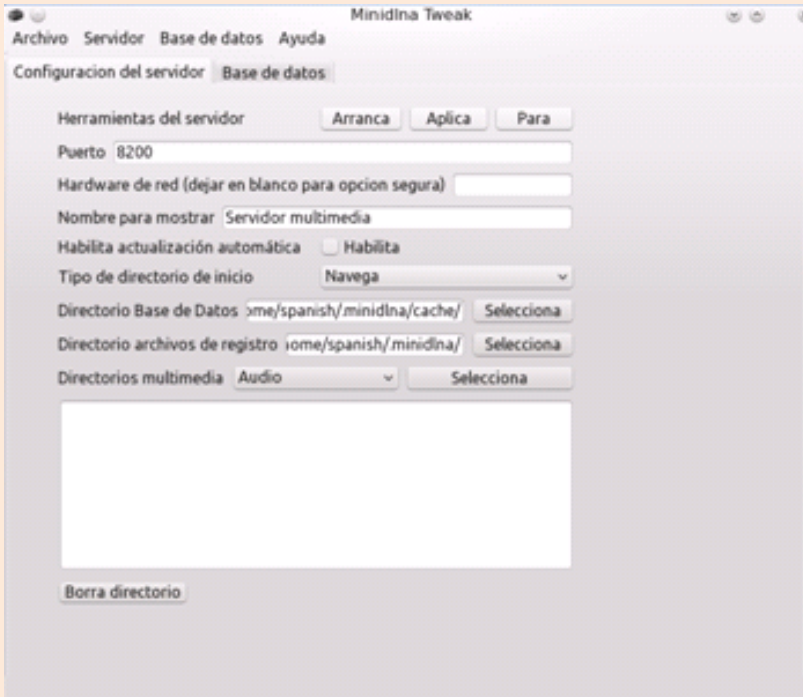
Minidlna Tweak

Archivo Servidor Base de datos Ayuda

Configuracion del servidor Base de datos

Herramientas del servidor Arranca Aplica Para

Puerto 8200

Hardware de red (dejar en blanco para opcion segura)

Nombre para mostrar Servidor multimedia

Habilita actualización automática Habilita

Tipo de directorio de inicio Navega

Directorio Base de Datos ome/spanish/.minidlna/cache/ Selecciona

Directorio archivos de registro ome/spanish/.minidlna/ Selecciona

Directorios multimedia Audio Selecciona

Borra directorio